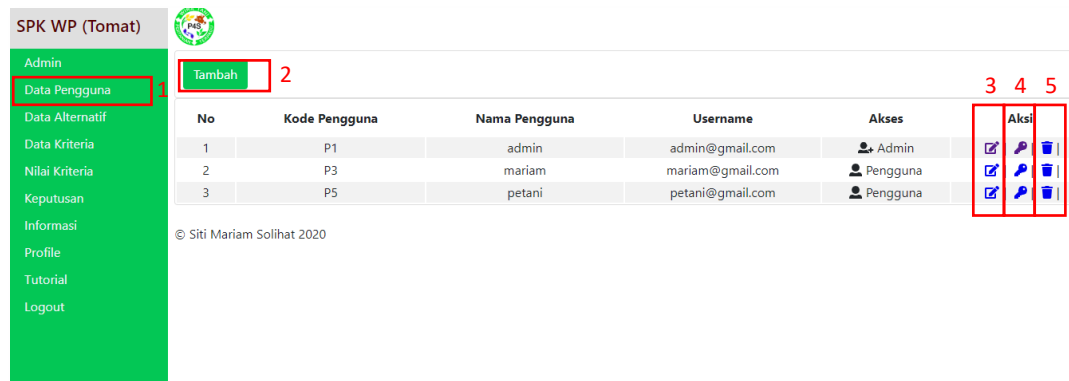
SPK WP (Tomat)

P4S

Admin
Data Pengguna
Data Alternatif
Data Kriteria
Nilai Kriteria
Keputusan
Informasi
Profile
Tutorial
Logout

1

Tambah

2

3 4 5

| No | Kode Pengguna | Nama Pengguna | Username | Akses | Aksi |
|---|---|---|---|---|---|
| 1 | P1 | admin | admin@gmail.com | Admin | \| \| |
| 2 | P3 | mariam | mariam@gmail.com | Pengguna | \| \| |
| 3 | P5 | petani | petani@gmail.com | Pengguna | \| \| |

© Siti Mariam Solihat 2020